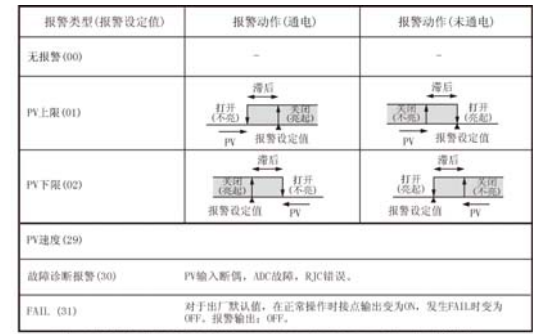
| 报警类型(报警设定值) | 报警动作(通电) | 报警动作(未通电) |
|---|---|---|
| 无报警(00) | - | - |
| PV上限(01) | 滞后 打开(不亮) 关闭(亮起) PV 报警设定值 | 滞后 关闭(不亮) 打开(亮起) PV 报警设定值 |
| PV下限(02) | 滞后 关闭(亮起) 打开(不亮) 报警设定值 PV | 滞后 打开(亮起) 关闭(不亮) 报警设定值 PV |
| PV速度(29) | | |
| 故障诊断报警(30) | PV输入断偶, ADC故障, RJC错误。 | |
| FAIL (31) | 对于出厂默认值, 在正常操作时接点输出变为ON, 发生FAIL时变为OFF, 报警输出: OFF。 | |